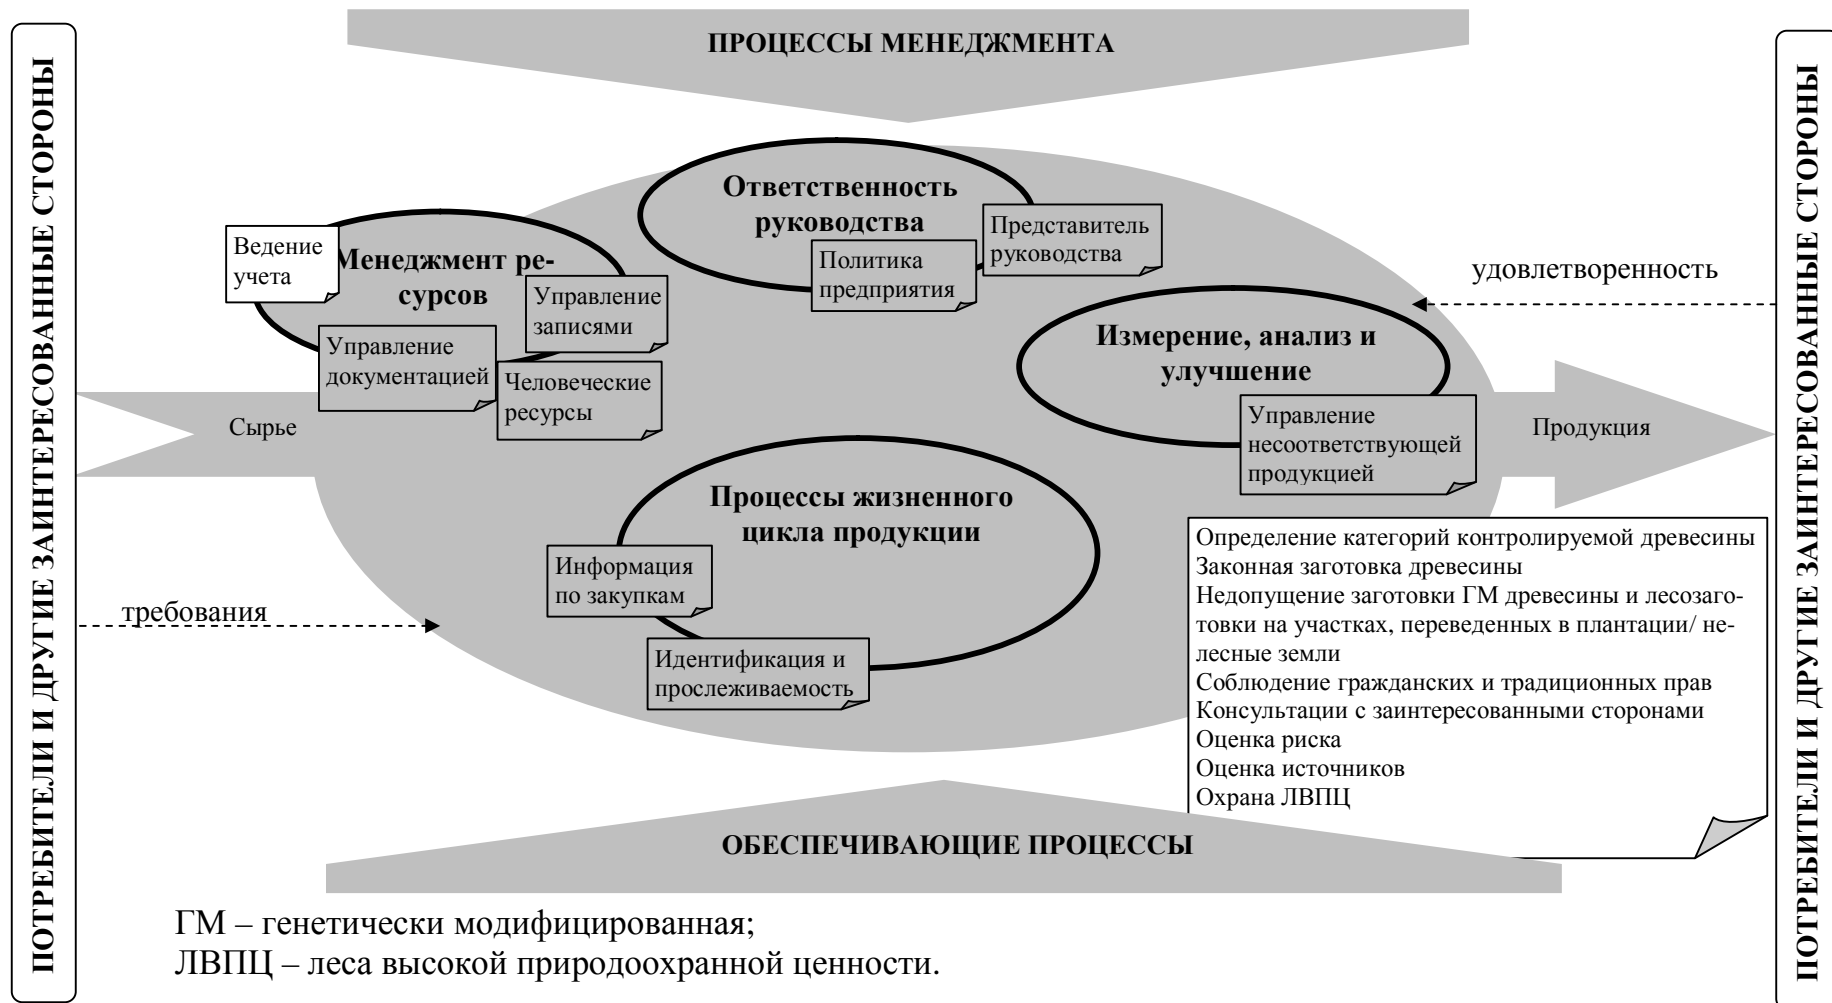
ПОТРЕБИТЕЛИ И ДРУГИЕ ЗАИНТЕРЕСОВАННЫЕ СТОРОНЫ

ПРОЦЕССЫ МЕНЕДЖМЕНТА

Ответственность руководства

Представитель руководства

Политика предприятия

Менеджмент ресурсов

Ведение учета

Управление записями

Управление документацией

Человеческие ресурсы

удовлетворенность

Измерение, анализ и улучшение

Управление несоответствующей продукцией

Сырье

Продукция

Процессы жизненного цикла продукции

Информация по закупкам

Идентификация и прослеживаемость

требования

Определение категорий контролируемой древесины
Законная заготовка древесины
Недопущение заготовки ГМ древесины и лесозаготовки на участках, переведенных в плантации/ нелесные земли
Соблюдение гражданских и традиционных прав
Консультации с заинтересованными сторонами
Оценка риска
Оценка источников
Охрана ЛВПЦ

ОБЕСПЕЧИВАЮЩИЕ ПРОЦЕССЫ

ГМ – генетически модифицированная;
ЛВПЦ – леса высокой природоохранной ценности.

ПОТРЕБИТЕЛИ И ДРУГИЕ ЗАИНТЕРЕСОВАННЫЕ СТОРОНЫ